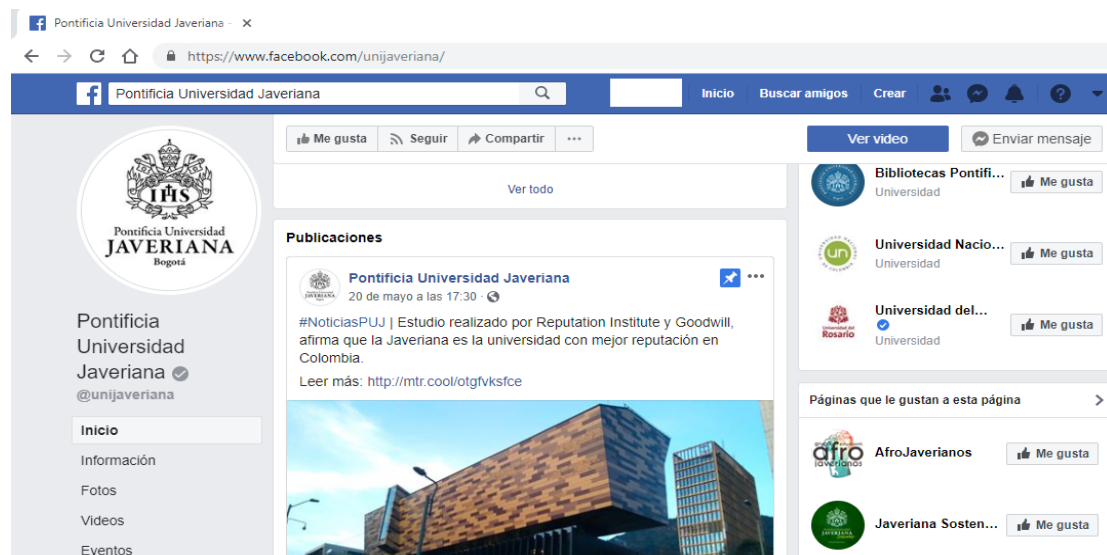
Pontificia Universidad Javeriana - ×

https://www.facebook.com/unijaveriana/

Pontificia Universidad Javeriana

Inicio Buscar amigos Crear

IHS
Pontificia Universidad
JAVERIANA
Bogotá

Pontificia Universidad Javeriana
@unijaveriana

Inicio
Información
Fotos
Videos
Eventos

Me gusta Seguir Compartir ···

Ver todo

Publicaciones

Pontificia Universidad Javeriana
20 de mayo a las 17:30 ·

#NoticiasPUJ | Estudio realizado por Reputation Institute y Goodwill, afirma que la Javeriana es la universidad con mejor reputación en Colombia.

Leer más: http://mtr.cool/otgfvksfce

Ver video
Enviar mensaje

Bibliotecas Pontifi...
Universidad
Me gusta

Universidad Nacio...
Universidad
Me gusta

Universidad del...
Universidad
Me gusta

Páginas que le gustan a esta página

AfroJaverianos
Me gusta

Javeriana Sosten...
Me gusta